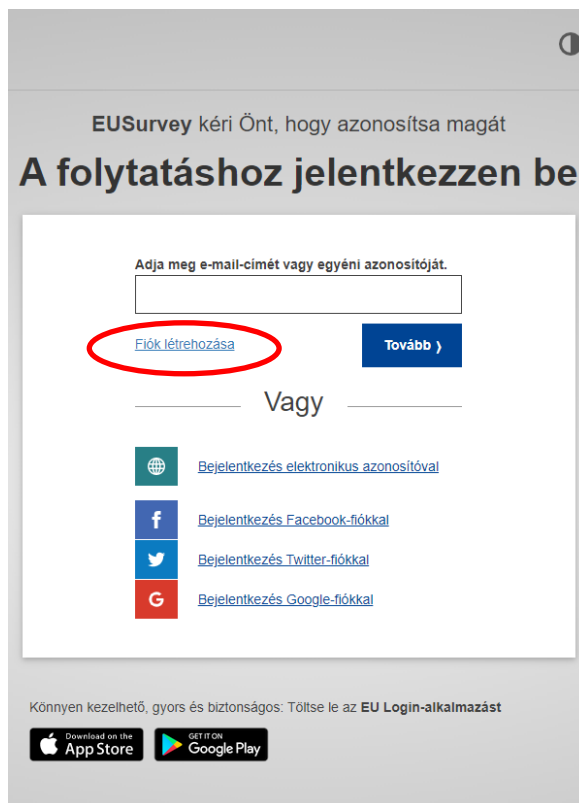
EUSurvey kéri Önt, hogy azonosítsa magát

A folytatáshoz jelentkezzen be

Adja meg e-mail-címét vagy egyéni azonosítóját.

Fiók létrehozása

Tovább ›

Vagy

Bejelentkezés elektronikus azonosítóval

Bejelentkezés Facebook-fiókkal

Bejelentkezés Twitter-fiókkal

Bejelentkezés Google-fiókkal

Könnyen kezelhető, gyors és biztonságos: Töltse le az EU Login-alkalmazást

Download on the App Store

GET IT ON Google Play